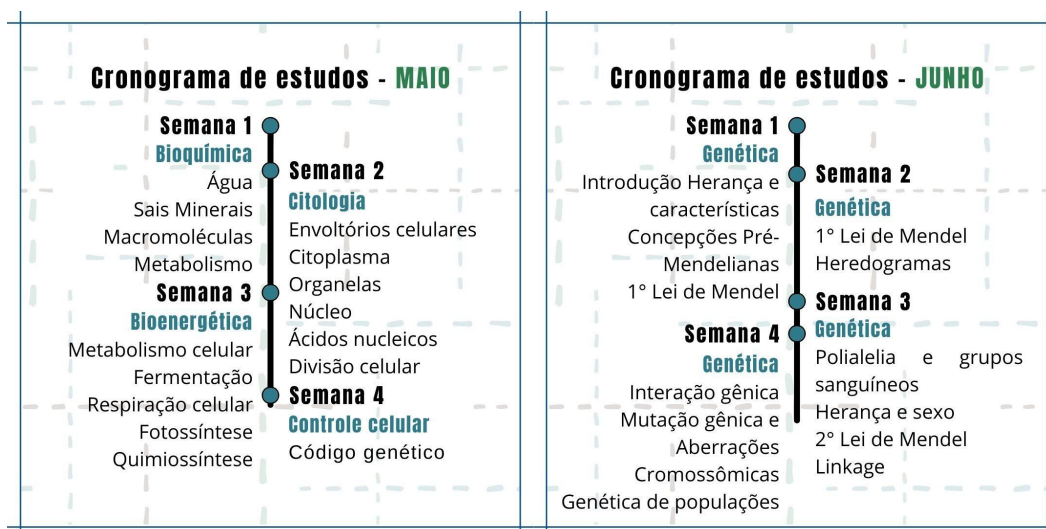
Cronograma de estudos - MAIO

Semana 1
Bioquímica
Água
Sais Minerais
Macromoléculas
Metabolismo

Semana 2
Citologia
Envoltórios celulares
Citoplasma
Organelas
Núcleo
Ácidos nucleicos
Divisão celular

Semana 3
Bioenergética
Metabolismo celular
Fermentação
Respiração celular
Fotossíntese
Quimiossíntese

Semana 4
Controle celular
Código genético

Cronograma de estudos - JUNHO

Semana 1
Genética
Introdução Herança e características
Concepções Pré-Mendelianas
1° Lei de Mendel

Semana 2
Genética
1° Lei de Mendel
Heredogramas

Semana 3
Genética
Polialelia e grupos sanguíneos
Herança e sexo
2° Lei de Mendel
Linkage

Semana 4
Genética
Interação gênica
Mutação gênica e Aberrações Cromossômicas
Genética de populações